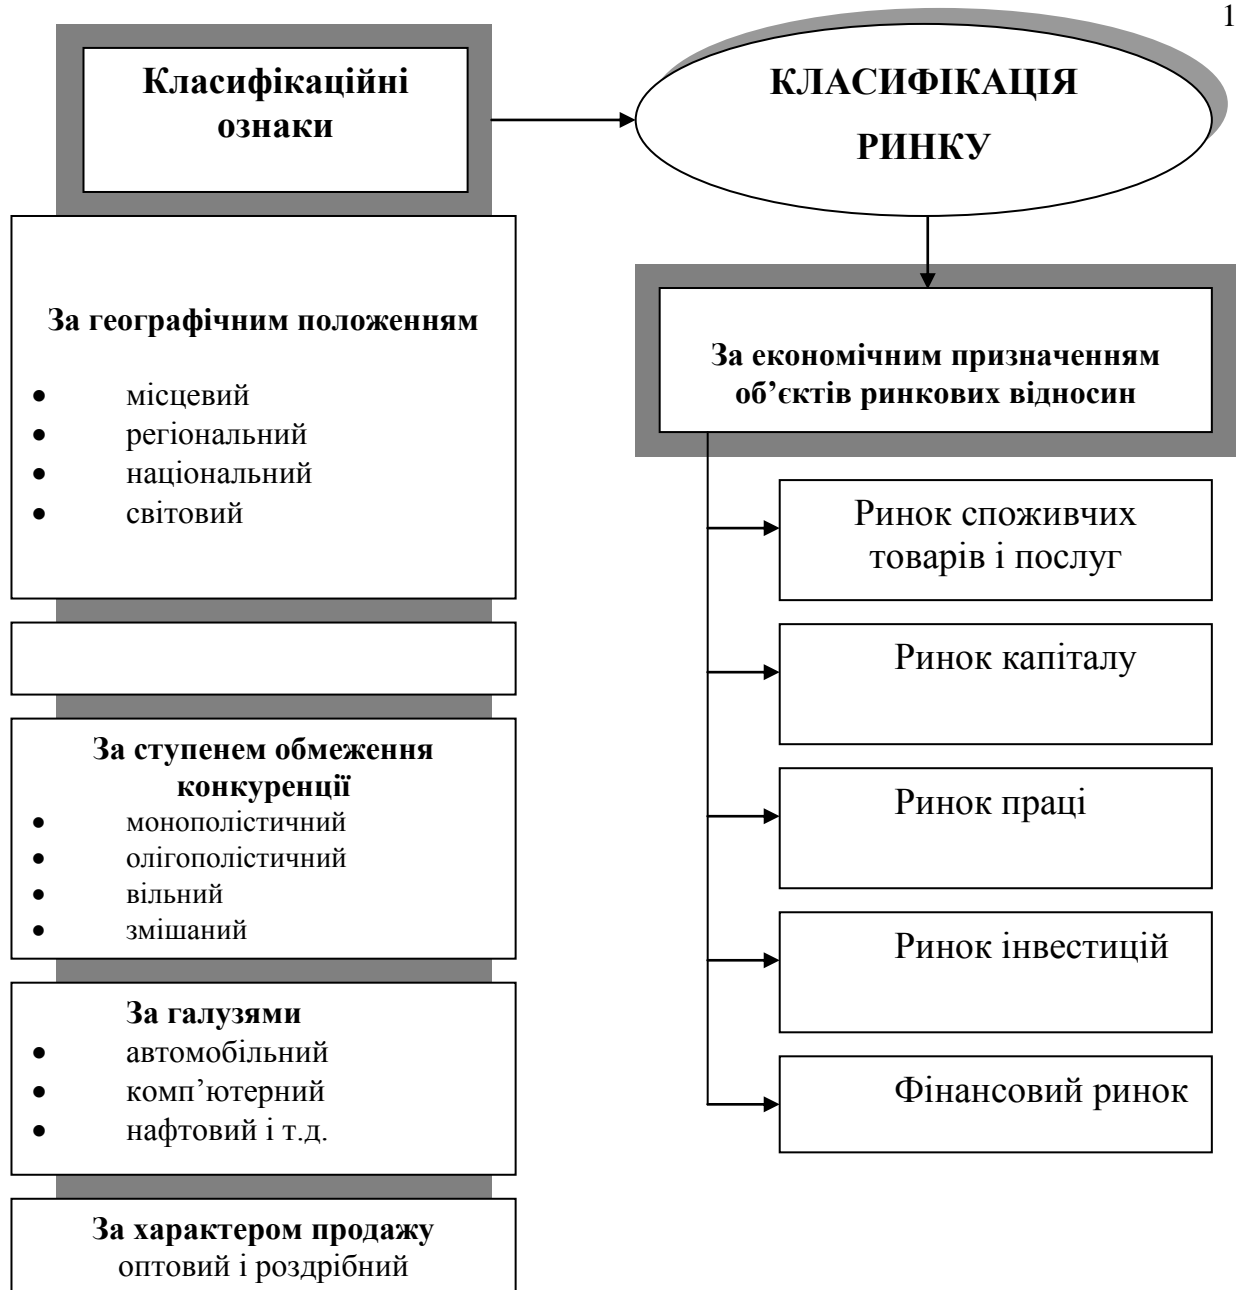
1

Класифікаційні ознаки

КЛАСИФІКАЦІЯ РИНКУ

За географічним положенням

- місцевий
- регіональний
- національний
- світовий

За ступенем обмеження конкуренції

- монополістичний
- олігополістичний
- вільний
- змішаний

За галузями

- автомобільний
- комп’ютерний
- нафтовий і т.д.

За характером продажу
оптовий і роздрібний

За економічним призначенням об’єктів ринкових відносин

Ринок споживчих товарів і послуг

Ринок капіталу

Ринок праці

Ринок інвестицій

Фінансовий ринок